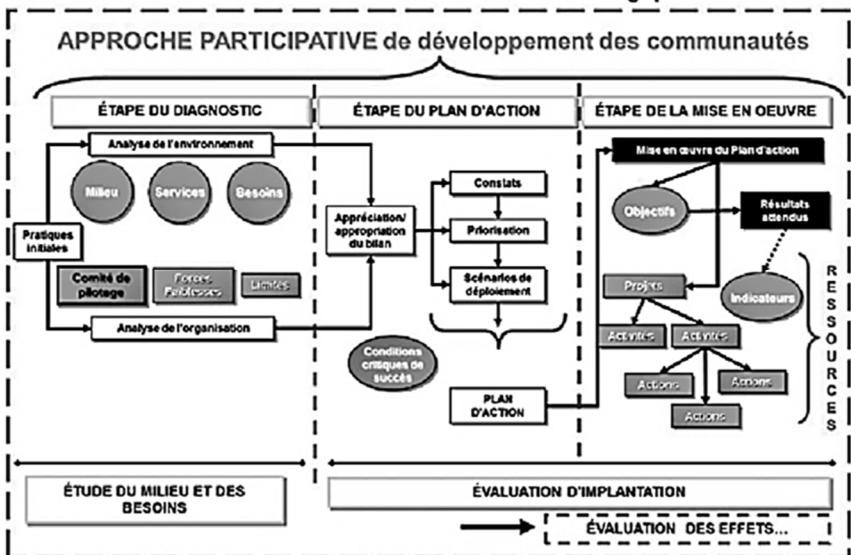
APPROCHE PARTICIPATIVE de développement des communautés

ÉTAPE DU DIAGNOSTIC

Analyse de l'environnement

Milieu

Services

Besoins

Pratiques initiales

Comité de pilotage

Forces Faiblesses

Limites

Analyse de l'organisation

ÉTAPE DU PLAN D'ACTION

Appréciation/ appropriation du bilan

Constats

Priorisation

Scénarios de déploiement

Conditions critiques de succès

PLAN D'ACTION

ÉTAPE DE LA MISE EN OEUVRE

Mise en œuvre du Plan d'action

Objectifs

Résultats attendus

Projets

Indicateurs

Activités

Activités

Actions

Actions

Actions

RESSOURCES

ÉTUDE DU MILIEU ET DES BESOINS

ÉVALUATION D'IMPLANTATION

ÉVALUATION DES EFFETS...